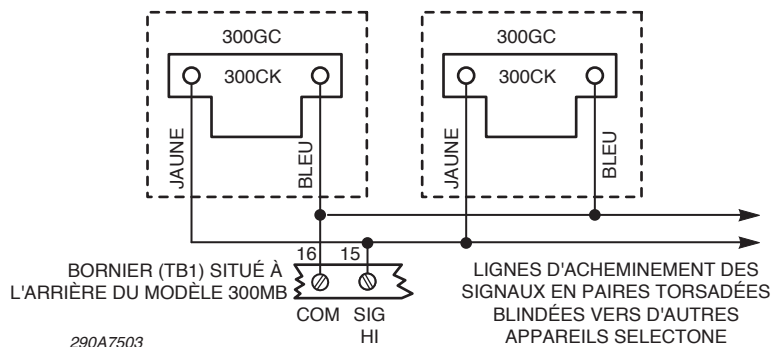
300GC
300CK
JAUNE
BLEU
300GC
300CK
JAUNE
BLEU
16
15
BORNIER (TB1) SITUÉ À L'ARRIÈRE DU MODÈLE 300MB
COM
SIG HI
LIGNES D'ACHEMINEMENT DES SIGNAUX EN PAIRES TORSADÉES BLINDÉES VERS D'AUTRES APPAREILS SELECTONE
290A7503